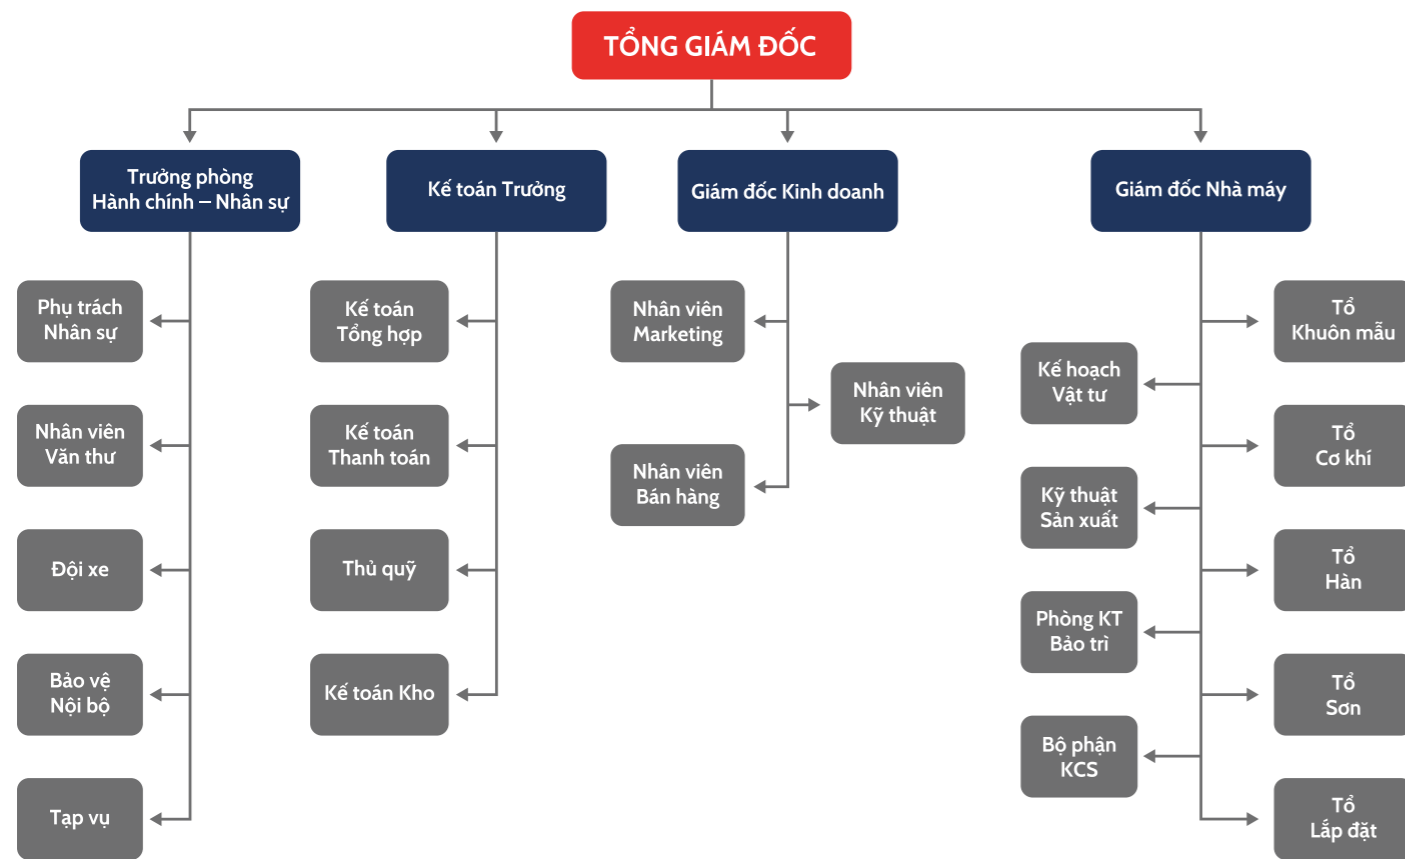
TỔNG GIÁM ĐỐC

Trưởng phòng Hành chính – Nhân sự

Phụ trách Nhân sự

Nhân viên Văn thư

Đội xe

Bảo vệ Nội bộ

Tạp vụ

Kế toán Trưởng

Kế toán Tổng hợp

Kế toán Thanh toán

Thủ quỹ

Kế toán Kho

Giám đốc Kinh doanh

Nhân viên Marketing

Nhân viên Kỹ thuật

Nhân viên Bán hàng

Giám đốc Nhà máy

Kế hoạch Vật tư

Kỹ thuật Sản xuất

Phòng KT Bảo trì

Bộ phận KCS

Tổ Khuôn mẫu

Tổ Cơ khí

Tổ Hàn

Tổ Sơn

Tổ Lắp đặt